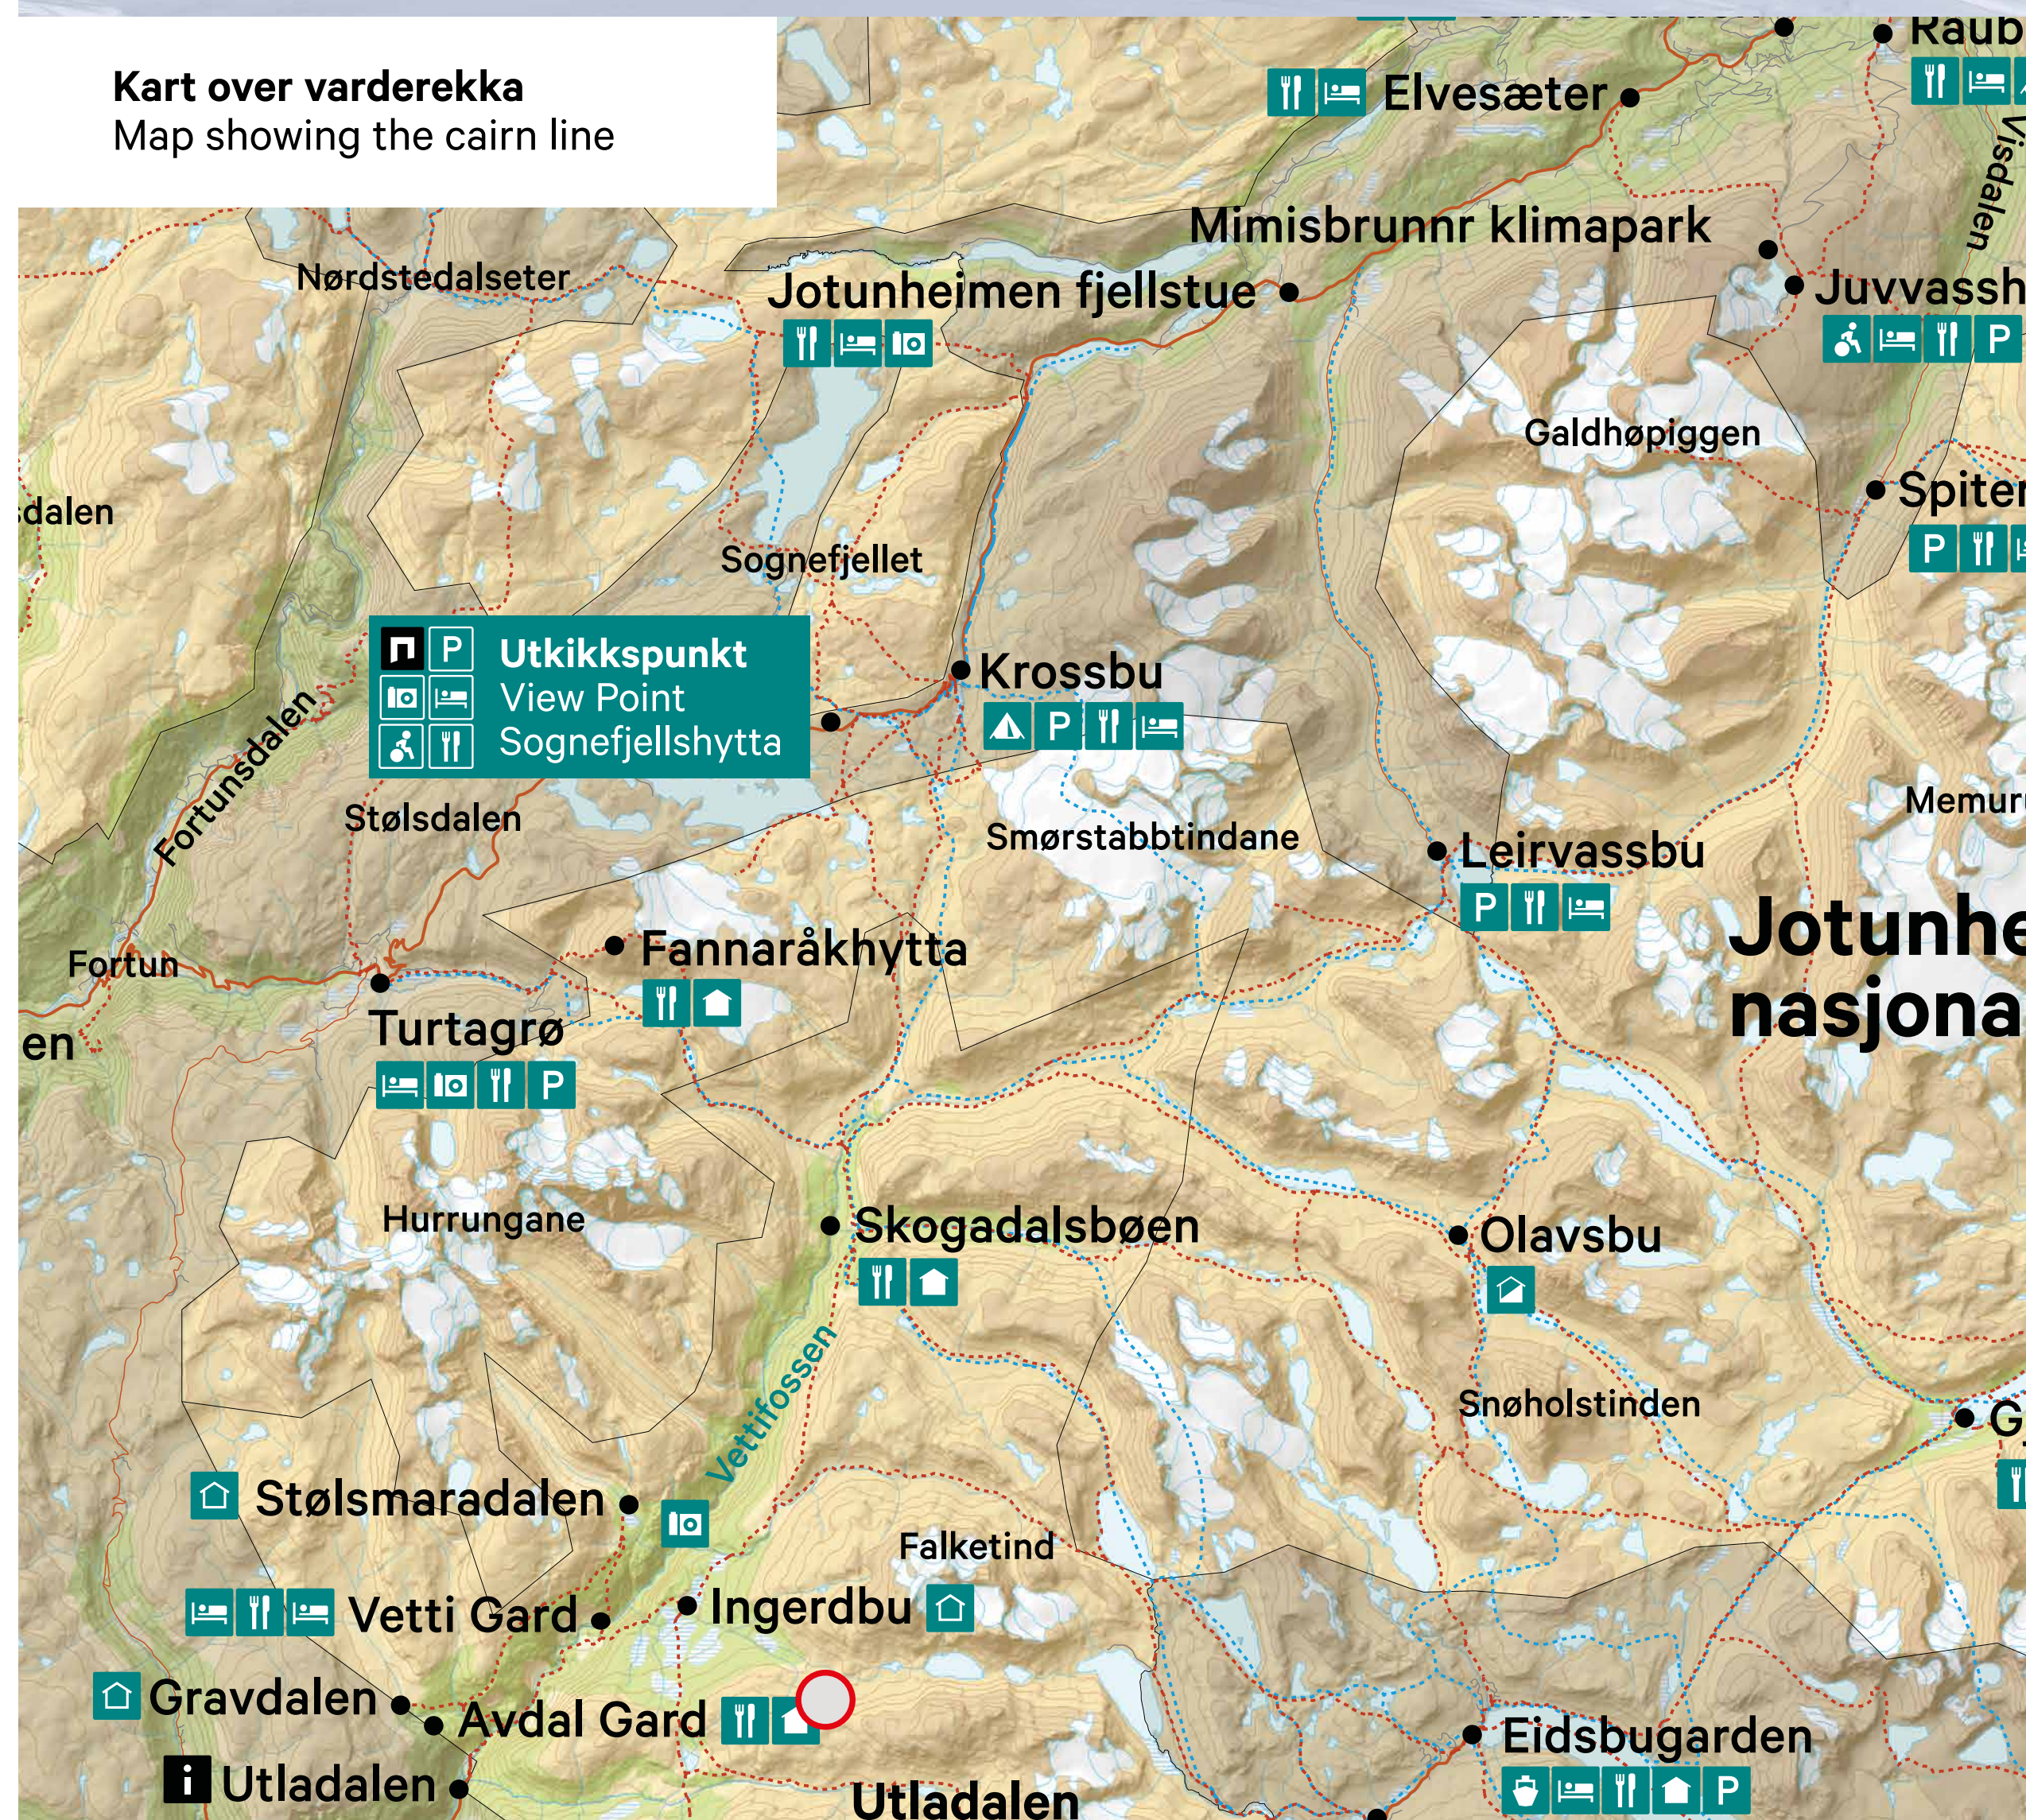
**Kart over varderekka**
Map showing the cairn line

Raub
Elvesæter
Visdalen
Mimisbrunnr klimapark
Nørdstedalseter
Jotunheimen fjellstue
Juvvassh
P
Galdhøpiggen
dalen
Spiter
P
Sognefjellet
P
Utkikkspunkt
View Point
Sognefjellshytta
Krossbu
P
Fortunsdalen
Stølsdalen
Smørstabbtindane
Memuru
Leirvassbu
P
Jotunhe
nasjona
Fortun
Fannaråkhytta
Turtagrø
en
P
Hurrungane
Skogadalsbøen
Olavsbu
Vettifossen
Snøholstinden
G
Stølsmaradalen
Falketind
Vetti Gard
Ingerdbu
Gravdalen
Avdal Gard
Eidsbugarden
Utladalen
P
Utladalen